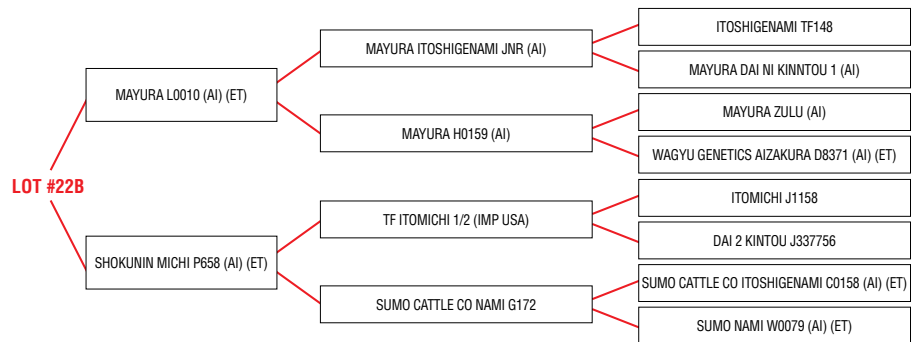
LOT #22B

MAYURA L0010 (AI) (ET)

MAYURA ITOSHIGENAMI JNR (AI)

ITOSHIGENAMI TF148

MAYURA DAI NI KINNTOU 1 (AI)

MAYURA H0159 (AI)

MAYURA ZULU (AI)

WAGYU GENETICS AIZAKURA D8371 (AI) (ET)

SHOKUNIN MICHI P658 (AI) (ET)

TF ITOMICHI 1/2 (IMP USA)

ITOMICHI J1158

DAI 2 KINTOU J337756

SUMO CATTLE CO NAMI G172

SUMO CATTLE CO ITOSHIGENAMI C0158 (AI) (ET)

SUMO NAMI W0079 (AI) (ET)